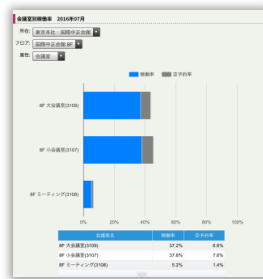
会議室別稼働率 2016年07月

所在: 東京本社：霞関中企会館

フロア: 霞関中企会館 8F

属性: 会議室

稼働率 空予約率

8F 大会議室(3109)

8F 小会議室(3107)

8F ミーティング(3108)

0% 20% 40% 60% 80% 100%

| 会議室名 | 稼働率 | 空予約率 |
|---|---|---|
| 8F 大会議室(3109) | 37.2% | 6.6% |
| 8F 小会議室(3107) | 37.8% | 7.6% |
| 8F ミーティング(3108) | 5.2% | 1.4% |